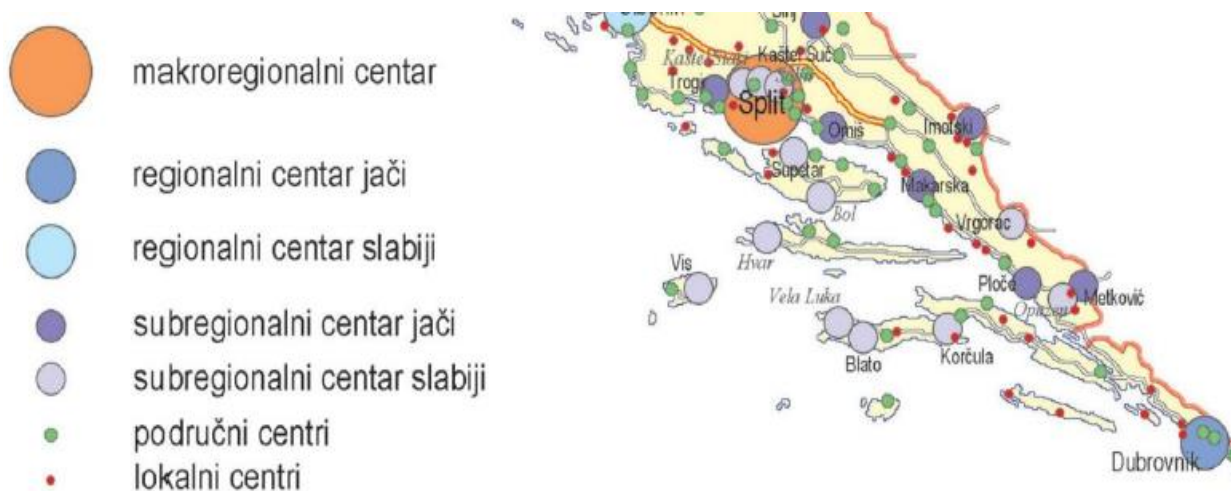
makroregionalni centar
regionalni centar jači
regionalni centar slabiji
subregionalni centar jači
subregionalni centar slabiji
područni centri
lokalni centri

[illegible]
Sinj
Kaštel Stari
Kaštel Suč
Trogir
Split
Omiš
Imotski
Supetar
Makarska
Bol
Vrgorac
Vis
Hvar
Ploče
Metković
Vela Luka
Opuzen
Blato
Korčula
Dubrovnik